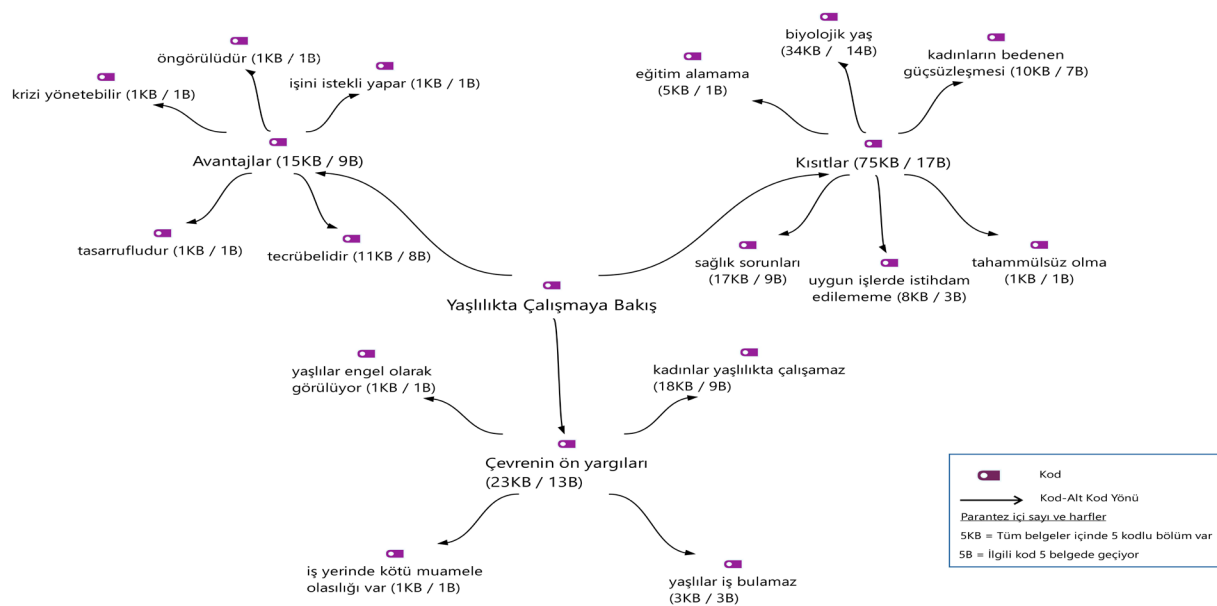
öngörülüdür (1KB / 1B)

işini istekli yapar (1KB / 1B)

krizi yönetebilir (1KB / 1B)

Avantajlar (15KB / 9B)

tasarrufludur (1KB / 1B)

tecrübelidir (11KB / 8B)

biyolojik yaş (34KB / 14B)

kadınların bedenen güçsüzleşmesi (10KB / 7B)

eğitim alamama (5KB / 1B)

Kısıtlar (75KB / 17B)

sağlık sorunları (17KB / 9B)

uygun işlerde istihdam edilememe (8KB / 3B)

tahammülsüz olma (1KB / 1B)

Yaşlılıkta Çalışmaya Bakış

yaşlılar engel olarak görülüyor (1KB / 1B)

kadınlar yaşlılıkta çalışamaz (18KB / 9B)

Çevrenin ön yargıları (23KB / 13B)

iş yerinde kötü muamele olasılığı var (1KB / 1B)

yaşlılar iş bulamaz (3KB / 3B)

Kod

Kod-Alt Kod Yönü

Parantez içi sayı ve harfler

5KB = Tüm belgeler içinde 5 kodlu bölüm var

5B = İlgili kod 5 belgede geçiyor